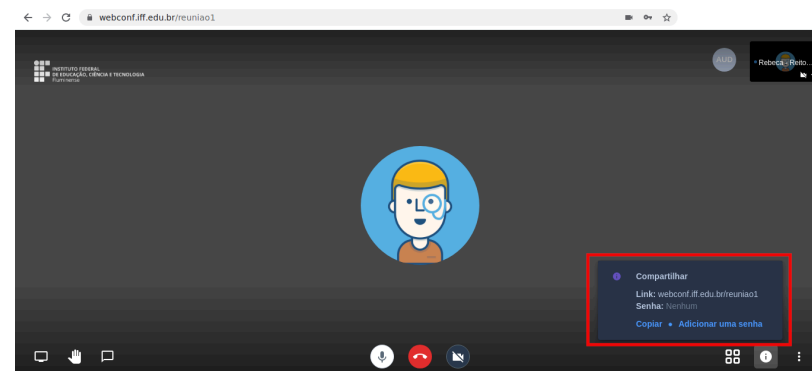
webconf.iff.edu.br/reuniao1

INSTITUTO FEDERAL
DE EDUCAÇÃO, CIÊNCIA E TECNOLOGIA
Fluminense

AUD

Rebeca - Reito...

Compartilhar

Link: webconf.iff.edu.br/reuniao1
Senha: Nenhum

Copiar • Adicionar uma senha